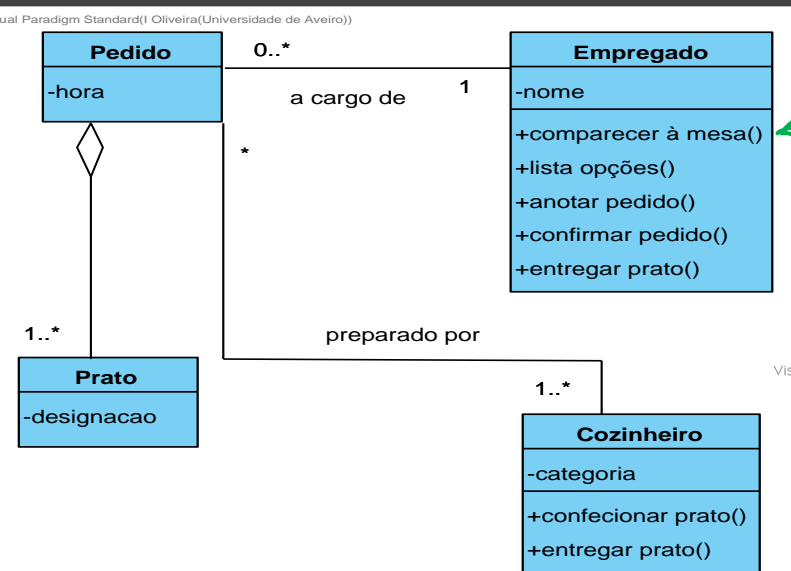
ual Paradigm Standard(I Oliveira(Universidade de Aveiro))

Pedido
-hora

0..*
a cargo de
1

Empregado
-nome
+comparecer à mesa()
+lista opções()
+anotar pedido()
+confirmar pedido()
+entregar prato()

*

1..*

Prato
-designacao

preparado por

1..*

Vis

Cozinheiro
-categoria
+confecionar prato()
+entregar prato()